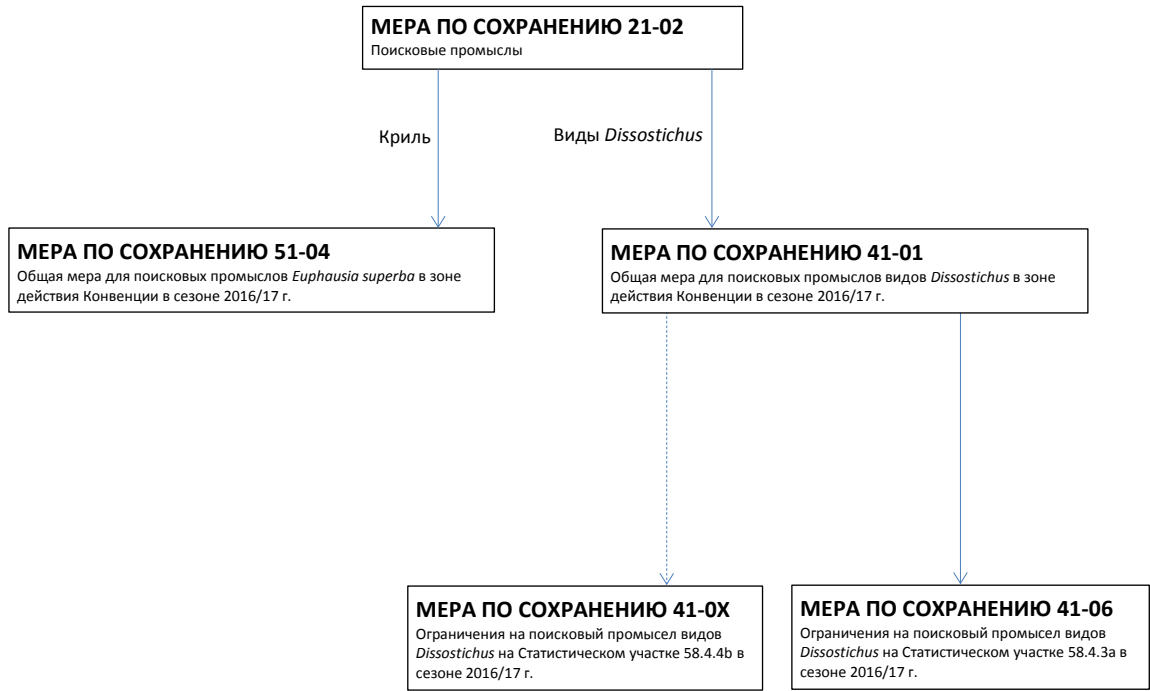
МЕРА ПО СОХРАНЕНИЮ 21-02
Поисковые промыслы

Криль

Виды Dissostichus

МЕРА ПО СОХРАНЕНИЮ 51-04
Общая мера для поисковых промыслов Euphausia superba в зоне действия Конвенции в сезоне 2016/17 г.

МЕРА ПО СОХРАНЕНИЮ 41-01
Общая мера для поисковых промыслов видов Dissostichus в зоне действия Конвенции в сезоне 2016/17 г.

МЕРА ПО СОХРАНЕНИЮ 41-0X
Ограничения на поисковый промысел видов Dissostichus на Статистическом участке 58.4.4b в сезоне 2016/17 г.

МЕРА ПО СОХРАНЕНИЮ 41-06
Ограничения на поисковый промысел видов Dissostichus на Статистическом участке 58.4.3a в сезоне 2016/17 г.